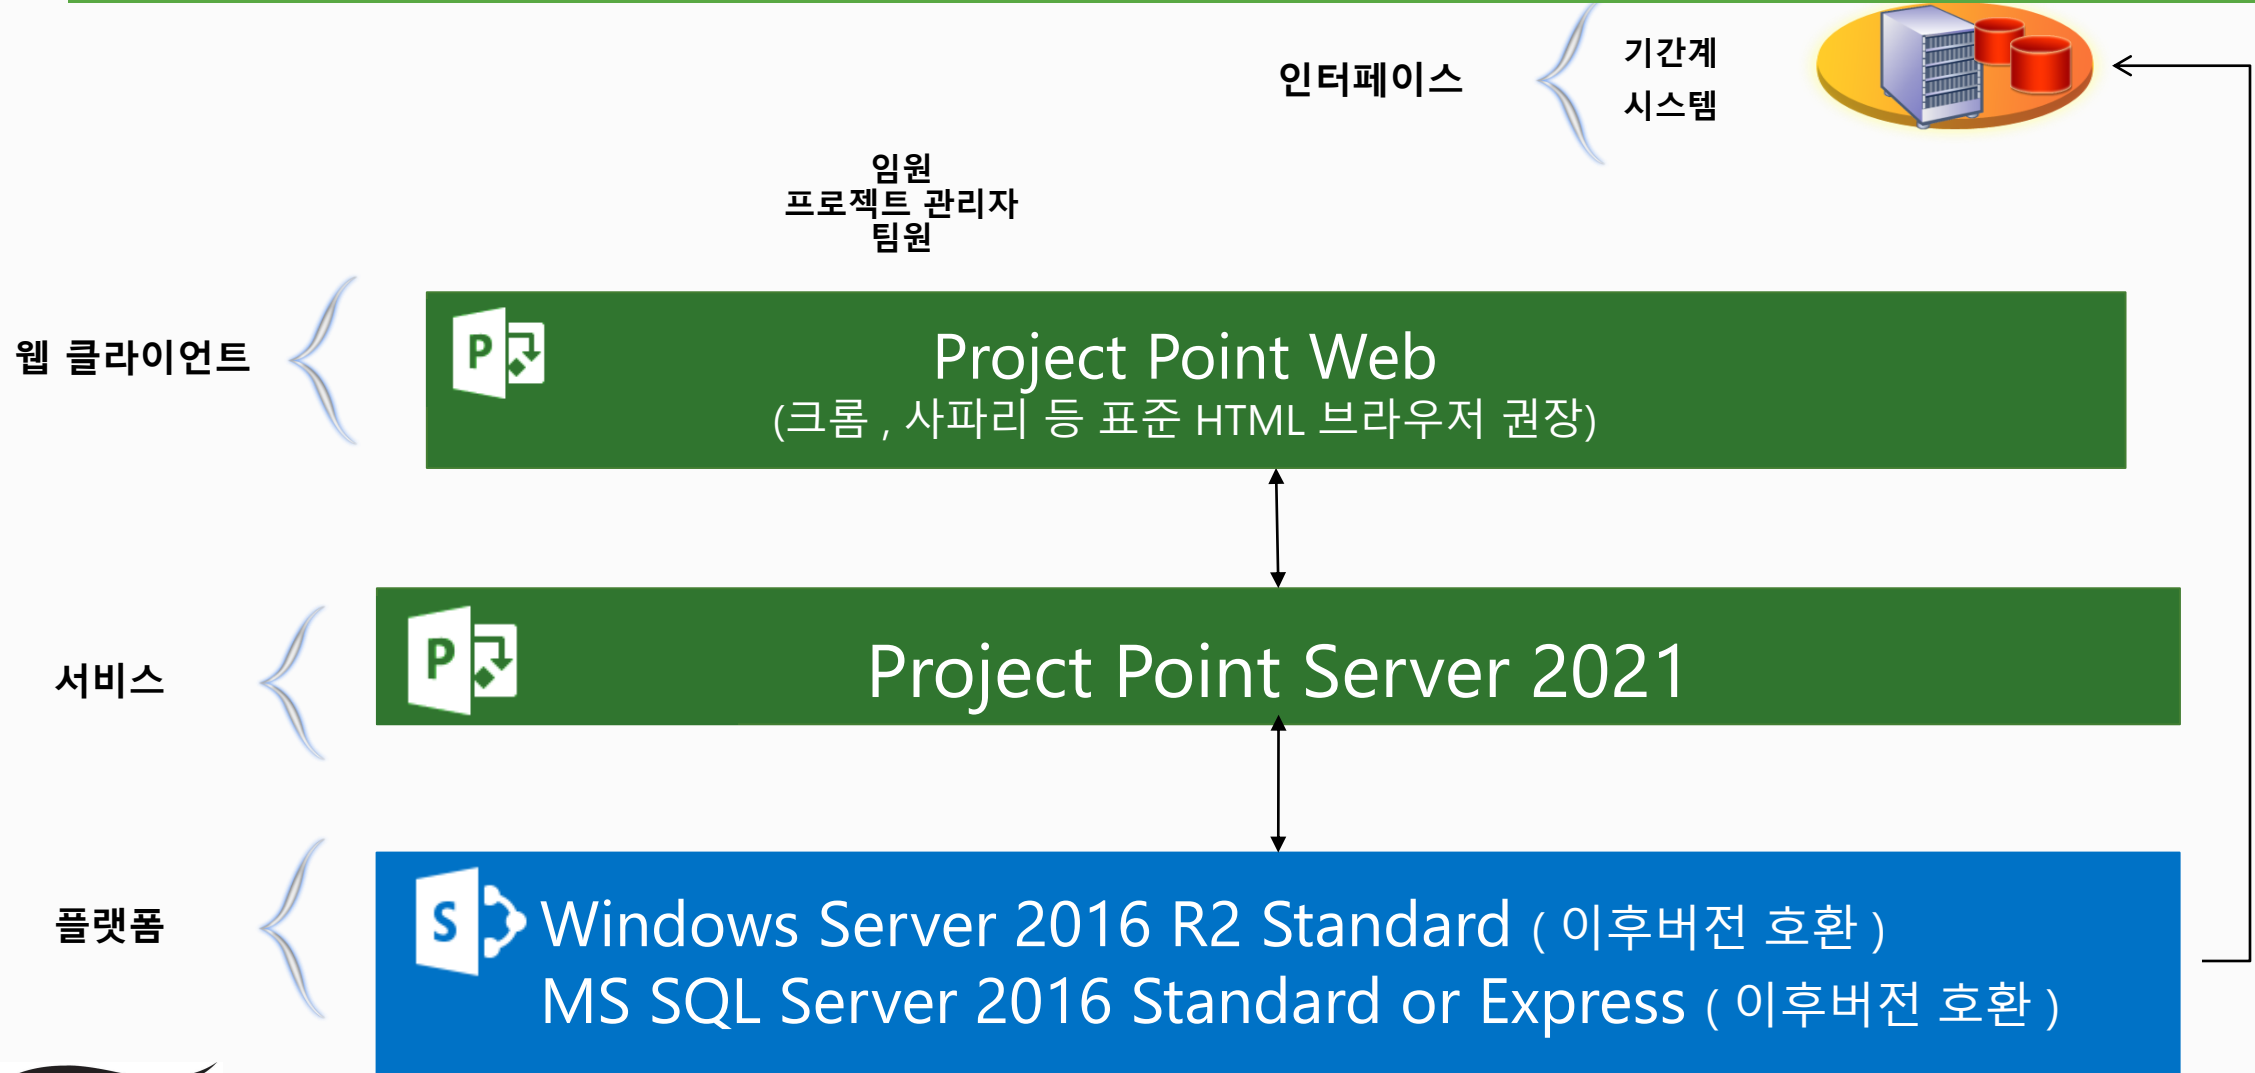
인터페이스

기간계
시스템

임원
프로젝트 관리자
팀원

웹 클라이언트

P

Project Point Web
(크롬 , 사파리 등 표준 HTML 브라우저 권장)

서비스

P

Project Point Server 2021

플랫폼

S

Windows Server 2016 R2 Standard ( 이후버전 호환 )
MS SQL Server 2016 Standard or Express ( 이후버전 호환 )